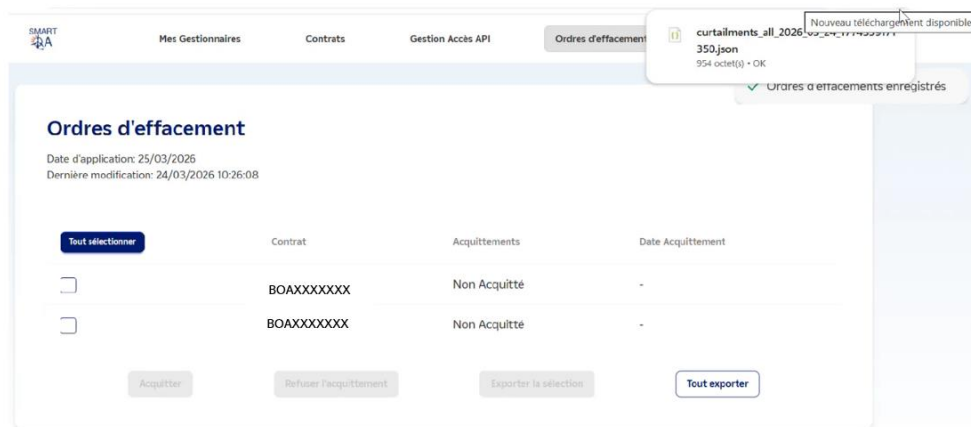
SMART RA

Mes Gestionnaires
Contrats
Gestion Accès API
Ordres d'effacement

curtailments_all_2026_03_24_1774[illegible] 350.json
954 octet(s) • OK

Nouveau téléchargement disponible

✓ Ordres d'effacements enregistrés

Ordres d'effacement

Date d'application: 25/03/2026
Dernière modification: 24/03/2026 10:26:08

| Tout sélectionner | Contrat | Acquittements | Date Acquittement |
|---|---|---|---|
| | BOAXXXXXXX | Non Acquitté | - |
| | BOAXXXXXXX | Non Acquitté | - |

Acquitter
Refuser l'acquittement
Exporter la sélection
Tout exporter